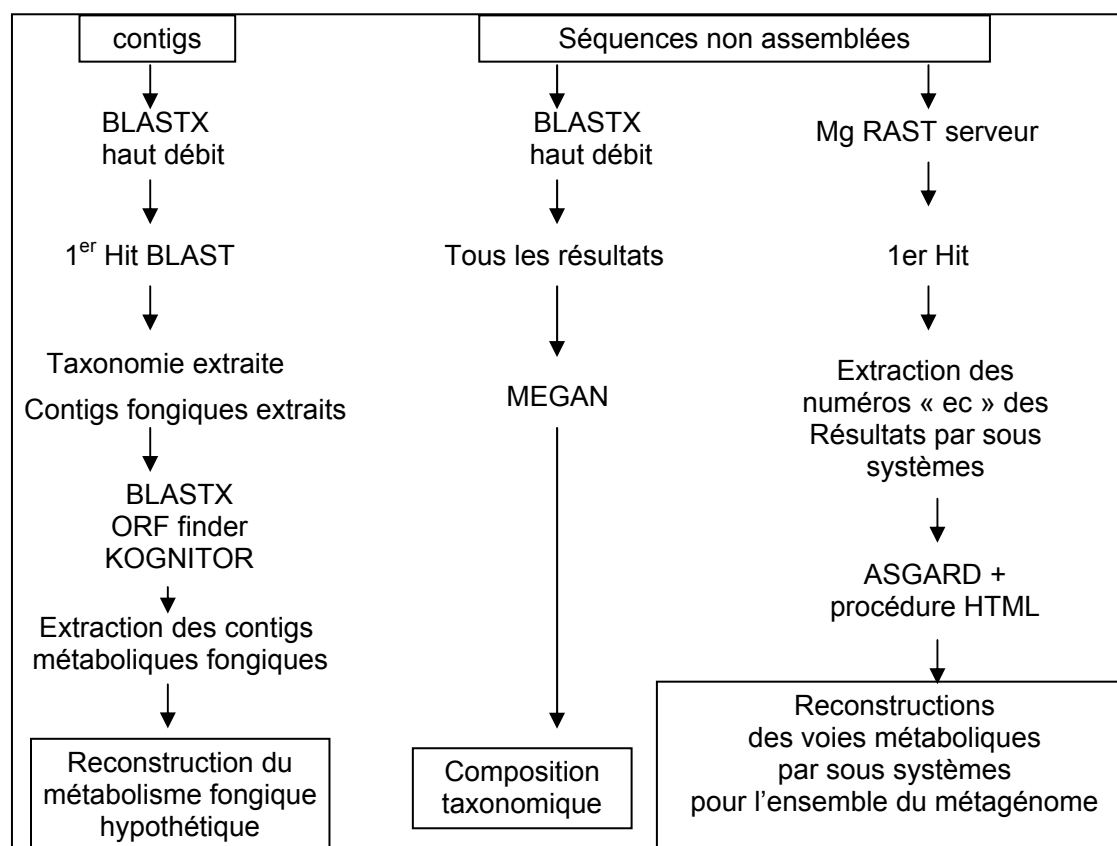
contigs

Séquences non assemblées

BLASTX haut débit

1$^{er}$ Hit BLAST

Taxonomie extraite

Contigs fongiques extraits

BLASTX
ORF finder
KOGNITOR

Extraction des contigs métaboliques fongiques

Reconstruction du métabolisme fongique hypothétique

BLASTX haut débit

Tous les résultats

MEGAN

Composition taxonomique

Mg RAST serveur

1er Hit

Extraction des numéros « ec » des Résultats par sous systèmes

ASGARD + procédure HTML

Reconstructions des voies métaboliques par sous systèmes pour l'ensemble du métagénome